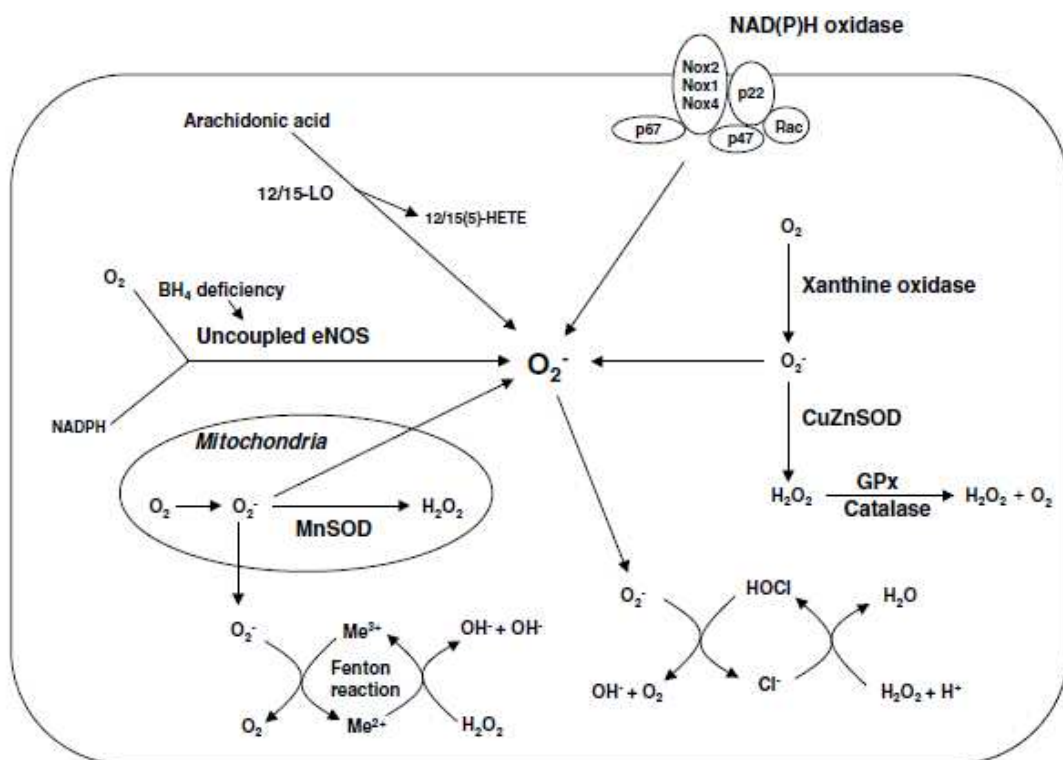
NAD(P)H oxidase

Nox2
Nox1
Nox4

p22

p67

p47

Rac

Arachidonic acid

12/15-LO

12/15(S)-HETE

$O_2$

Xanthine oxidase

$O_2$

$BH_4$ deficiency

Uncoupled eNOS

$O_2^-$

$O_2^-$

NADPH

CuZnSOD

Mitochondria

$H_2O_2$

GPx

Catalase

$H_2O_2 + O_2$

$O_2$

$O_2^-$

$H_2O_2$

MnSOD

$O_2^-$

HOCl

$H_2O$

$O_2^-$

$Me^{3+}$

$OH^- + OH^-$

Fenton reaction

$OH^- + O_2$

$Cl^-$

$H_2O_2 + H^+$

$O_2$

$Me^{2+}$

$H_2O_2$